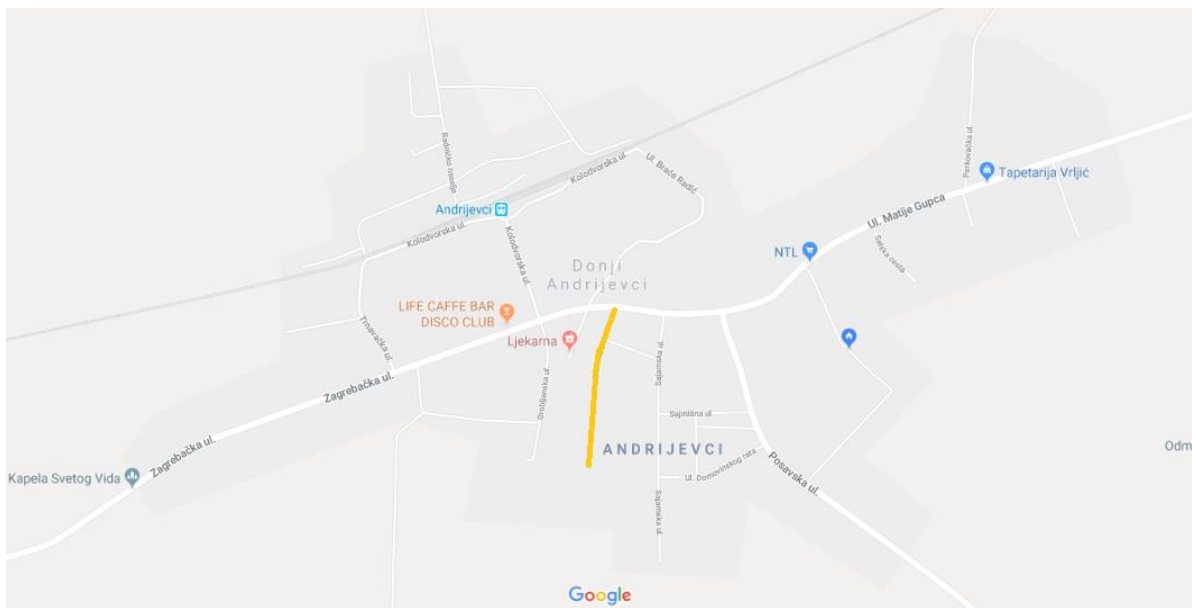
Radničko naselje
Kolodvorska ul.
Ul. Braće Radić
Andrijevci
Kolodvorska ul.
Kolodvorska ul.
Perkovačka ul.
Tapetarija Vrljić
Ul. Matije Gupca
NTL
Seljačka cesta
Donji Andrijevci
LIFE CAFFE BAR DISCO CLUB
Trnavačka ul.
Ljekarna
Zagrebačka ul.
Groblјanska ul.
Sajamska ul.
Sajmišna ul.
ANDRIJEVCI
Odm
Kapela Svetog Vida
Zagrebačka ul.
Ul. Domovinskog rata
Posavska ul.
Sajamska ul.
Google